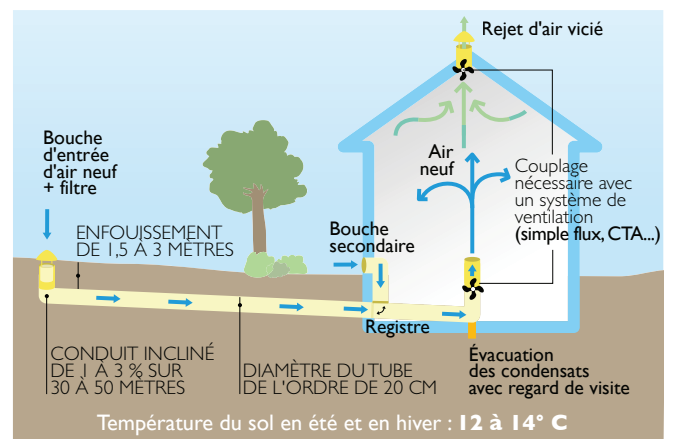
Rejet d'air vicié

Bouche d'entrée d'air neuf + filtre

ENFOUISSEMENT DE 1,5 À 3 MÈTRES

Air neuf

Couplage nécessaire avec un système de ventilation (simple flux, CTA...)

Bouche secondaire

Registre

CONDUIT INCLINÉ DE 1 À 3 % SUR 30 À 50 MÈTRES

DIAMÈTRE DU TUBE DE L'ORDRE DE 20 CM

Évacuation des condensats avec regard de visite

Température du sol en été et en hiver : 12 à 14° C